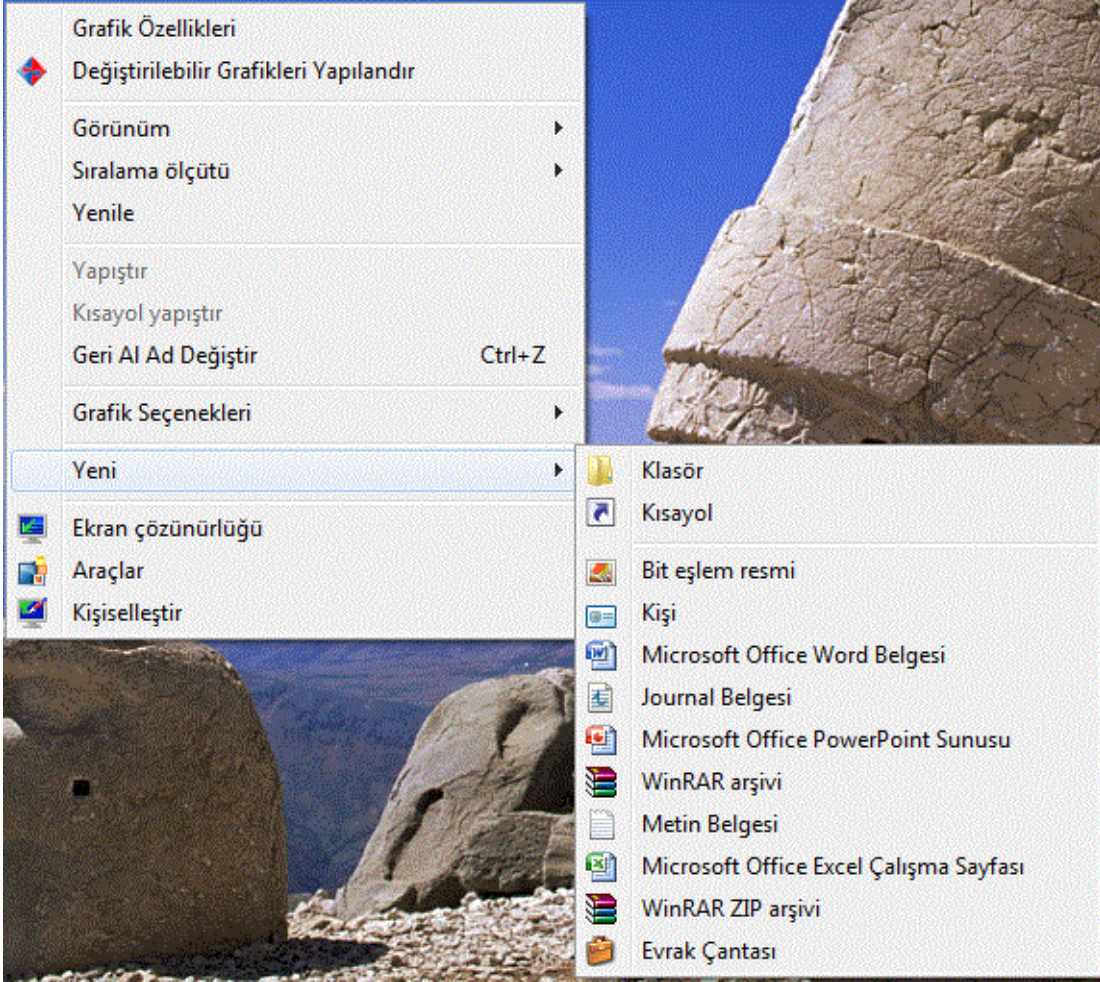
Grafik Özellikleri
Değiştirilebilir Grafikleri Yapılandır

Görünüm
Sıralama ölçütü
Yenile

Yapıştır
Kısayol yapıştır
Geri Al Ad Değiştir Ctrl+Z

Grafik Seçenekleri

Yeni

Ekran çözünürlüğü
Araçlar
Kişiselleştir

Klasör
Kısayol

Bit eşlem resmi
Kişi
Microsoft Office Word Belgesi
Journal Belgesi
Microsoft Office PowerPoint Sunusu
WinRAR arşivi
Metin Belgesi
Microsoft Office Excel Çalışma Sayfası
WinRAR ZIP arşivi
Evrak Çantası